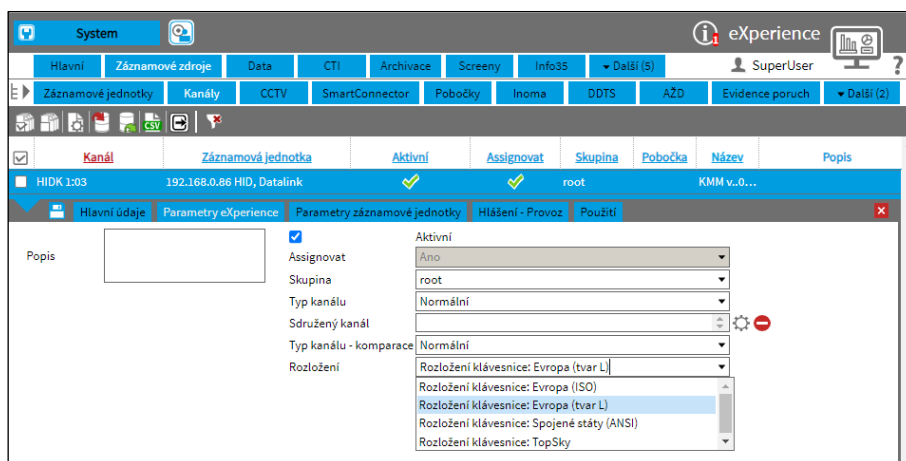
System

eXperience

Hlavní | Záznamové zdroje | Data | CTI | Archivace | Screeny | Info35 | Další (5) | SuperUser

Záznamové jednotky | Kanály | CCTV | SmartConnector | Pobočky | Inoma | DDTS | AŽD | Evidence poruch | Další (2)

CSV

| Kanál | Záznamová jednotka | Aktivní | Assignovat | Skupina | Pobočka | Název | Popis |
|---|---|---|---|---|---|---|---|
| HIDK 1:03 | 192.168.0.86 HID, Datalink | ✓ | ✓ | root | | KMM v..0... | |

Hlavní údaje | Parametry eXperience | Parametry záznamové jednotky | Hlášení - Provoz | Použití

Popis

Aktivní
Assignovat: Ano
Skupina: root
Typ kanálu: Normální
Sdružený kanál:
Typ kanálu - komparace: Normální
Rozložení: Rozložení klávesnice: Evropa (tvar L)

Rozložení klávesnice: Evropa (ISO)
Rozložení klávesnice: Evropa (tvar L)
Rozložení klávesnice: Spojené státy (ANSI)
Rozložení klávesnice: TopSky